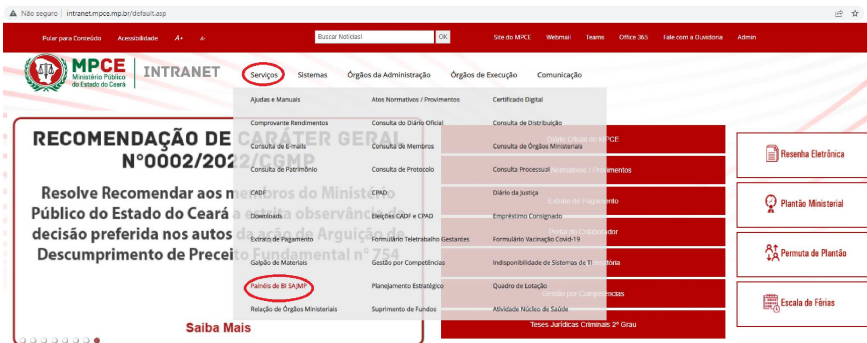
Não seguro | intranet.mpce.mp.br/default.asp

Pular para Conteúdo Acessibilidade A+ A- Buscar Notícias! OK Site do MPCE Webmail Teams Office 365 Fale com a Ouvidoria Admin

MPCE Ministério Público do Estado do Ceará INTRANET

Serviços Sistemas Órgãos da Administração Órgãos de Execução Comunicação

| Ajudas e Manuais | Atos Normativos / Provimentos | Certificado Digital |
|---|---|---|
| Comprovante Rendimentos | Consulta do Diário Oficial | Consulta de Distribuição |
| Consulta de E-mails | Consulta de Membros | Consulta de Órgãos Ministeriais |
| Consulta de Patrimônio | Consulta de Protocolo | Consulta Processual |
| CADF | CPAD | Diário da Justiça |
| Downloads | Eleições CADF e CPAD | Empréstimo Consignado |
| Extrato de Pagamento | Formulário Teletrabalho Gestantes | Formulário Vacinação Covid-19 |
| Galpão de Materiais | Gestão por Competências | Indisponibilidade de Sistemas de TI |
| Painéis de BI SAJMP | Planejamento Estratégico | Quadro de Lotação |
| Relação de Órgãos Ministeriais | Suprimento de Fundos | Atividade Núcleo de Saúde |

RECOMENDAÇÃO DE CARÁTER GERAL N°0002/2022/CGMP

Resolve Recomendar aos membros do Ministério Público do Estado do Ceará a estrita observância de decisão preferida nos autos da ação de Arguição de Descumprimento de Preceito Fundamental nº 754

Saiba Mais

Diário Oficial do MPCE

Normativos / Provimentos

Extrato de Pagamento

Portal do Colaborador

Ouvidoria

Gestão por Competências

Teses Jurídicas Criminais 2º Grau

Resenha Eletrônica

Plantão Ministerial

Permuta de Plantão

Escala de Férias